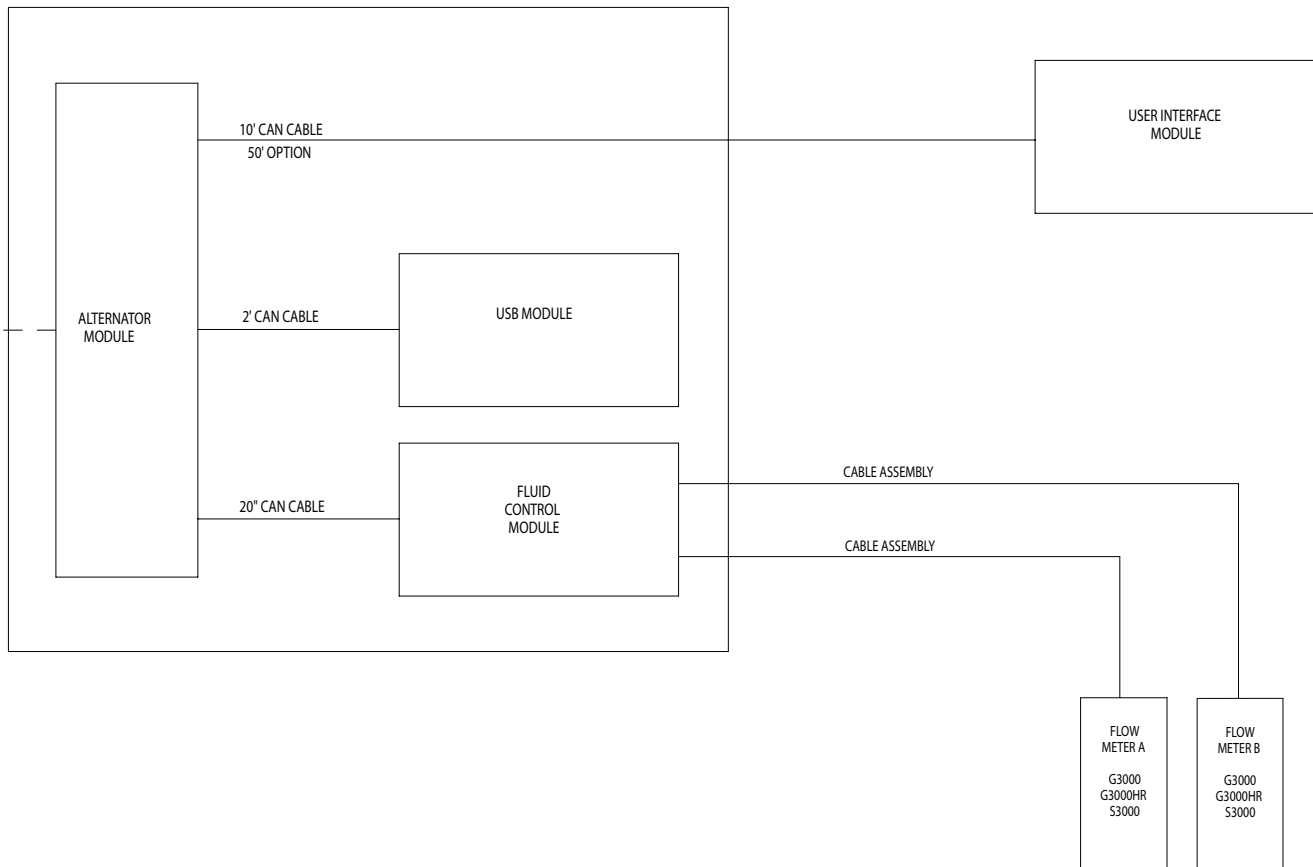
ALTERNATOR MODULE

10' CAN CABLE
50' OPTION

USER INTERFACE MODULE

2' CAN CABLE

USB MODULE

20" CAN CABLE

FLUID CONTROL MODULE

CABLE ASSEMBLY

CABLE ASSEMBLY

FLOW METER A

G3000
G3000HR
S3000

FLOW METER B

G3000
G3000HR
S3000